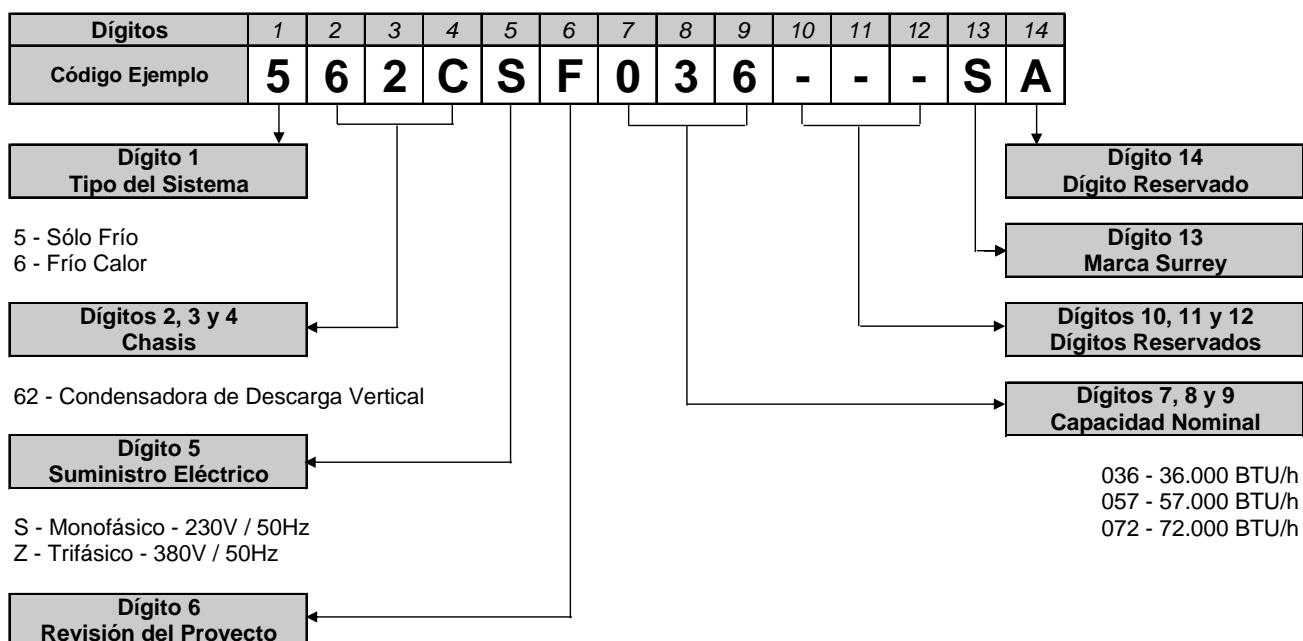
| Dígitos | 1 | 2 | 3 | 4 | 5 | 6 | 7 | 8 | 9 | 10 | 11 | 12 | 13 | 14 |
|---|---|---|---|---|---|---|---|---|---|---|---|---|---|---|
| Código Ejemplo | 5 | 6 | 2 | C | S | F | 0 | 3 | 6 | - | - | - | S | A |

Dígito 1
Tipo del Sistema

5 - Sólo Frío
6 - Frío Calor

Dígitos 2, 3 y 4
Chasis

62 - Condensadora de Descarga Vertical

Dígito 5
Suministro Eléctrico

S - Monofásico - 230V / 50Hz
Z - Trifásico - 380V / 50Hz

Dígito 6
Revisión del Proyecto

Dígito 14
Dígito Reservado

Dígito 13
Marca Surrey

Dígitos 10, 11 y 12
Dígitos Reservados

Dígitos 7, 8 y 9
Capacidad Nominal

036 - 36.000 BTU/h
057 - 57.000 BTU/h
072 - 72.000 BTU/h